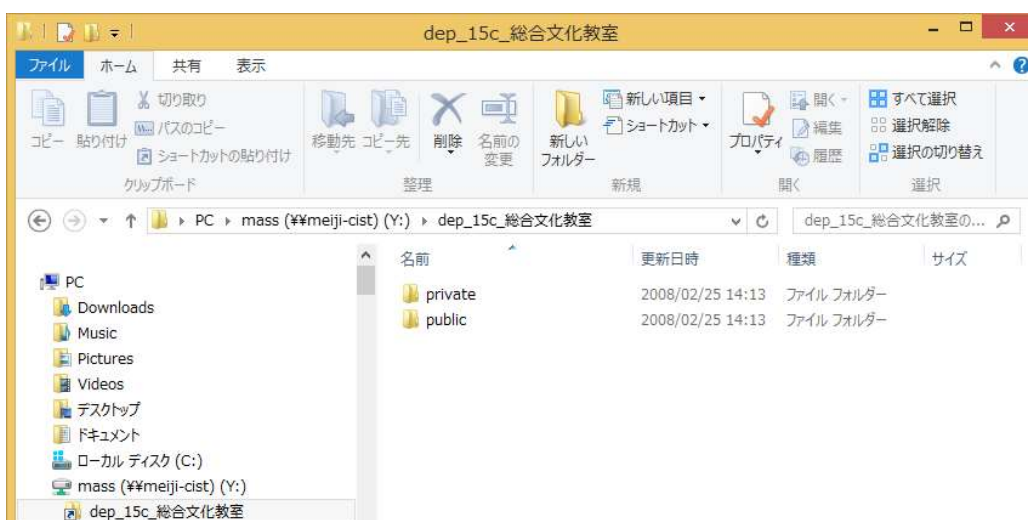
dep_15c_総合文化教室

ファイル ホーム 共有 表示

切り取り
パスのコピー
ショートカットの貼り付け
コピー 貼り付け
クリップボード

移動先 コピー先 削除 名前の変更
整理

新しい項目 ▾
ショートカット ▾
新しいフォルダー
新規

開く ▾
編集
履歴
プロパティ
開く

すべて選択
選択解除
選択の切り替え
選択

PC ▸ mass (¥¥meiji-cist) (Y:) ▸ dep_15c_総合文化教室

dep_15c_総合文化教室の...

| 名前 | 更新日時 | 種類 | サイズ |
|---|---|---|---|
| private | 2008/02/25 14:13 | ファイル フォルダー | |
| public | 2008/02/25 14:13 | ファイル フォルダー | |

PC
Downloads
Music
Pictures
Videos
デスクトップ
ドキュメント
ローカル ディスク (C:)
mass (¥¥meiji-cist) (Y:)
dep_15c_総合文化教室